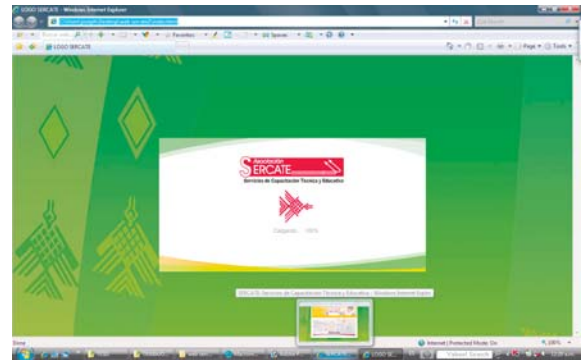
LOGO SERCATE - Windows Internet Explorer

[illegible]

LOGO SERCATE

Page ▾ Tools ▾

Asociación
SERCATE

Servicios de Capacitación Técnica y Educativa

Cargando... 100%

SERCATE: Servicios de Capacitación Técnica y Educativa - Windows Internet Explorer

Done

Internet | Protected Mode: On

100%

Yahoo! Search